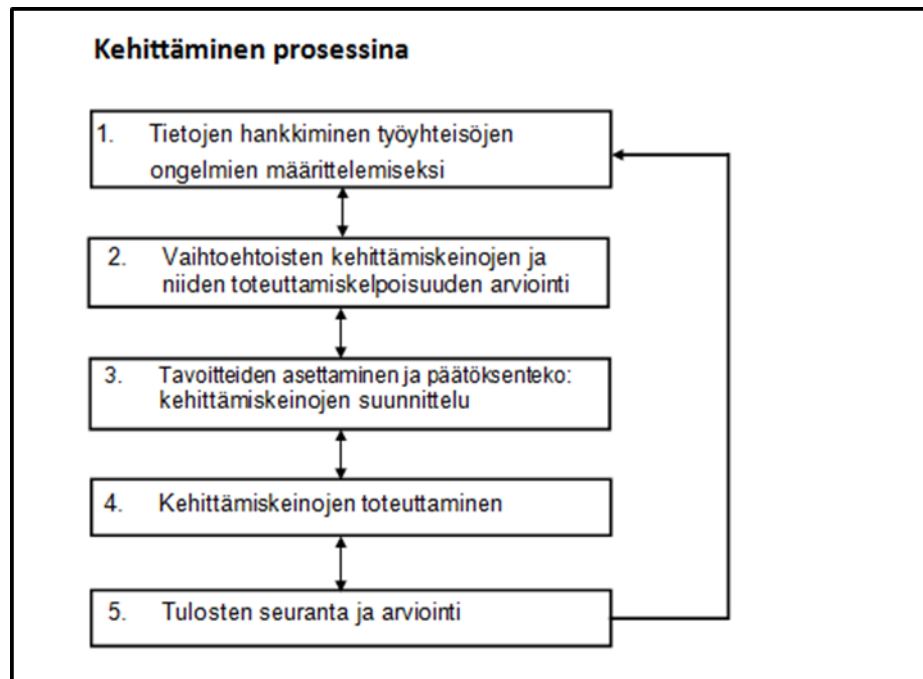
Kehittäminen prosessina

1. Tietojen hankkiminen työyhteisöjen ongelmien määrittelemiseksi

2. Vaihtoehtoisten kehittämiskeinojen ja niiden toteuttamiskelpoisuuden arviointi

3. Tavoitteiden asettaminen ja päätöksenteko: kehittämiskeinojen suunnittelu

4. Kehittämiskeinojen toteuttaminen

5. Tulosten seuranta ja arviointi